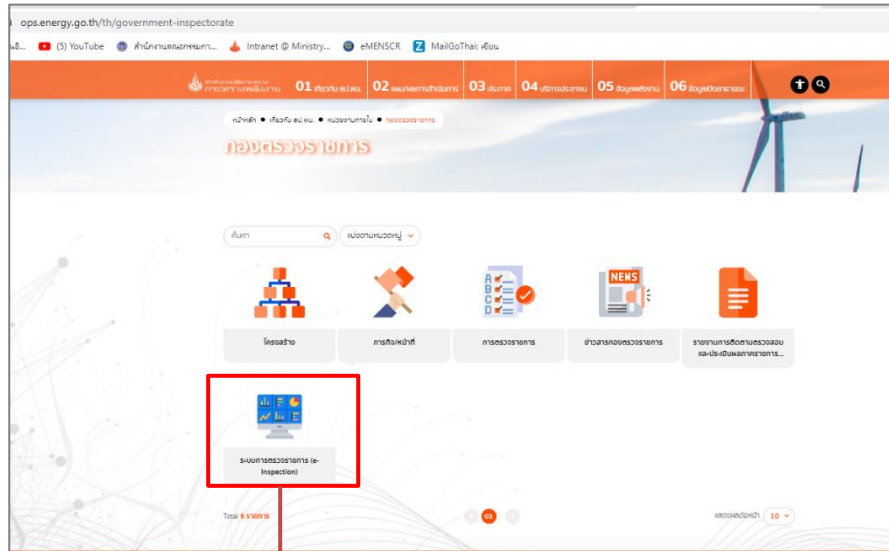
ops.energy.go.th/th/government-inspectorate

(5) YouTube สำนักงานคณะกรรมการ... Intranet @ Ministry... eMENSCR MailGoThai: เขียน

สำนักงานปลัดกระทรวง กระทรวงพลังงาน 01 เกี่ยวกับ สป.พน. 02 แผนงานการดำเนินการ 03 ประกาศ 04 บริการประชาชน 05 ข้อมูลพลังงาน 06 ข้อมูลเปิดสาธารณะ

หน้าหลัก • เกี่ยวกับ สป.พน. • หน่วยงานภายใน • กองตรวจราชการ

กองตรวจราชการ

ค้นหา

แบ่งตามหมวดหมู่

NEWS

โครงสร้าง

ภารกิจ/หน้าที่

การตรวจราชการ

ข่าวสารกองตรวจราชการ

รายงานการติดตามตรวจสอบและประเมินผลการราชการ...

ระบบการตรวจราชการ (e-Inspection)

Total 6 รายการ

01

แสดงผลต่อหน้า 10